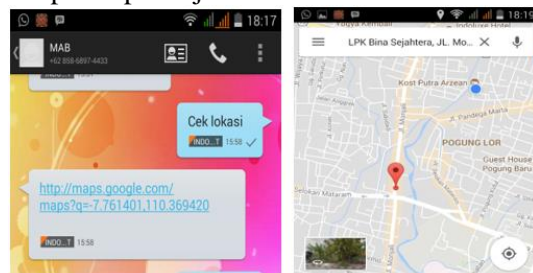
18:17
MAB
+62 858-6897-4433
Cek lokasi
INDO...T 15:58
http://maps.google.com/maps?q=-7.761401,110.369420
INDO...T 15:58

18:19
LPK Bina Sejahtera, JL. Mo...
Kost Putra Arzean
POGUNG LOR
Guest House Pogung Baru
Selokan Mataram
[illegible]